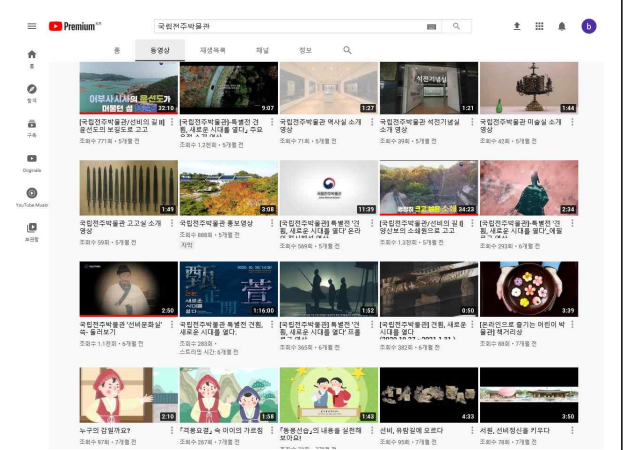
Premium KR
국립전주박물관
b
홈
탐색
구독
Originals
YouTube Music
보관함
홈 동영상 재생목록 채널 정보

이부사시와 윤선도가 머물던 섬
32:10
[국립전주박물관/선비의 길 배] 윤선도의 보길도로 고고
조회수 771회 • 5개월 전

9:07
[국립전주박물관-특별전 견훤, 새로운 시대를 열다] 주요
조회수 1.2천회 • 5개월 전

1:27
[국립전주박물관] 역사실 소개 영상
조회수 71회 • 5개월 전

석전기념실
1:21
[국립전주박물관] 석전기념실 소개 영상
조회수 39회 • 5개월 전

1:44
[국립전주박물관] 미술실 소개 영상
조회수 42회 • 5개월 전

1:49
[국립전주박물관] 고고실 소개 영상
조회수 59회 • 5개월 전

3:08
[국립전주박물관] 홍보영상
조회수 888회 • 5개월 전
자막

국립전주박물관
11:29
[국립전주박물관] 특별전 '견훤, 새로운 시대를 열다' 온라
조회수 588회 • 5개월 전

34:33
[국립전주박물관/선비의 꿈 유람] 영상보의 소쇄원으로 고고
조회수 1.3천회 • 5개월 전

2:34
[국립전주박물관] 특별전 '견훤, 새로운 시대를 열다' 예일
조회수 293회 • 6개월 전

2:50
[국립전주박물관] '선비문화실' 속 둘러보기
조회수 1.1천회 • 6개월 전

1:16:00
[국립전주박물관 특별전 견훤, 새로운 시대를 열다]
조회수 283회 •
스트리밍 시간: 6개월 전

1:52
[국립전주박물관] 특별전 '견훤, 새로운 시대를 열다' 프롤
조회수 365회 • 6개월 전

0:50
[국립전주박물관 견훤, 새로운 시대를 열다
조회수 382회 • 6개월 전

3:39
[온라인으로 즐기는 어린이 박물관] 책가리상
조회수 88회 • 7개월 전

2:10
누구의 감찰까요?
조회수 97회 • 7개월 전

1:58
『격몽요결』 속 아이의 가르침
조회수 267회 • 7개월 전

1:43
『동몽선습』의 내용을 실천해 보아요!

4:33
선비, 유람길에 오르다
조회수 95회 • 7개월 전

3:50
서원, 선비정신을 키우다
조회수 78회 • 7개월 전